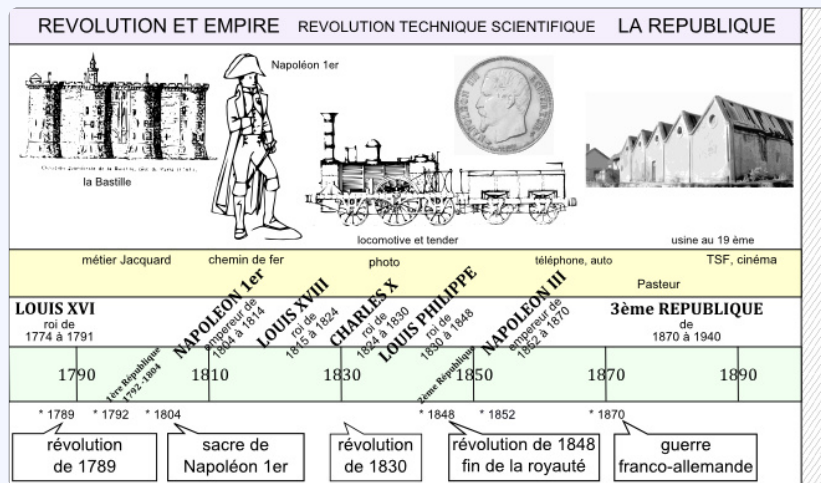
REVOLUTION ET EMPIRE REVOLUTION TECHNIQUE SCIENTIFIQUE LA REPUBLIQUE

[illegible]

la Bastille

Napoléon 1er

locomotive et tender

usine au 19 ème

métier Jacquard chemin de fer photo téléphone, auto TSF, cinéma

Pasteur

LOUIS XVI roi de 1774 à 1791

1ère République 1792-1804

NAPOLEON 1er empereur de 1804 à 1814

LOUIS XVIII roi de 1815 à 1824

CHARLES X roi de 1824 à 1830

LOUIS PHILIPPE roi de 1830 à 1848

2ème République

NAPOLEON III empereur de 1852 à 1870

3ème REPUBLIQUE de 1870 à 1940

1790 1810 1830 1850 1870 1890

* 1789 * 1792 * 1804 * 1848 * 1852 * 1870

révolution de 1789

sacre de Napoléon 1er

révolution de 1830

révolution de 1848 fin de la royauté

guerre franco-allemande